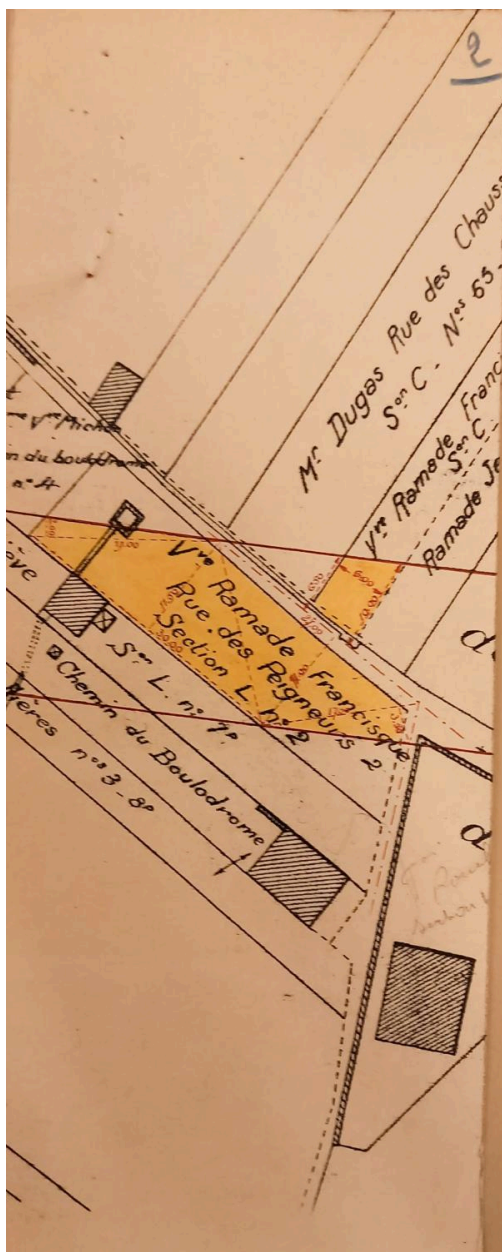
2

Mr Dugas Rue des Chauss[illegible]
Son C. Nos 65-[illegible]

Vve Ramade Franc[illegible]
Son C. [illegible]
Ramade Je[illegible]

Vve Vicho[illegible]
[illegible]n du boulodrome
n° 4

Vve Ramade Francisque
Rue des Peigneurs 2
Section L n° 2

ève
Son L. n° 7°
Chemin du Boulodrome
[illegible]ères nos 3-8°

d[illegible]
d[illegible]

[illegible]
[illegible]